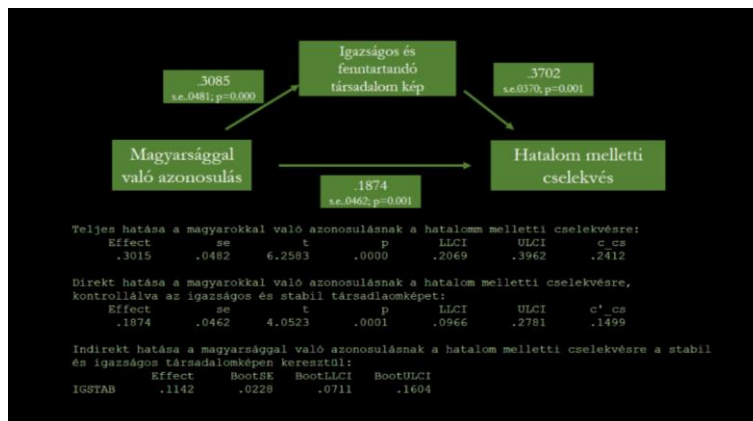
Igazságos és fenntartandó társadalom kép

.3085
s.e..0481; p=0.000

.3702
s.e.0370; p=0.001

Magyarsággal való azonosulás

Hatalom melletti cselekvés

.1874
s.e..0462; p=0.001

Teljes hatása a magyarokkal való azonosulásnak a hatalomm melletti cselekvésre:

| Effect | se | t | p | LLCI | ULCI | c_cs |
|---|---|---|---|---|---|---|
| .3015 | .0482 | 6.2583 | .0000 | .2069 | .3962 | .2412 |

Direkt hatása a magyarsággal való azonosulásnak a hatalom melletti cselekvésre, kontrollálva az igazságos és stabil társadlaomképet:

| Effect | se | t | p | LLCI | ULCI | c'_cs |
|---|---|---|---|---|---|---|
| .1874 | .0462 | 4.0523 | .0001 | .0966 | .2781 | .1499 |

Indirekt hatása a magyarsággal való azonosulásnak a hatalom melletti cselekvésre a stabil és igazságos társadalomképen keresztül:

| | Effect | BootSE | BootLLCI | BootULCI |
|---|---|---|---|---|
| IGSTAB | .1142 | .0228 | .0711 | .1604 |